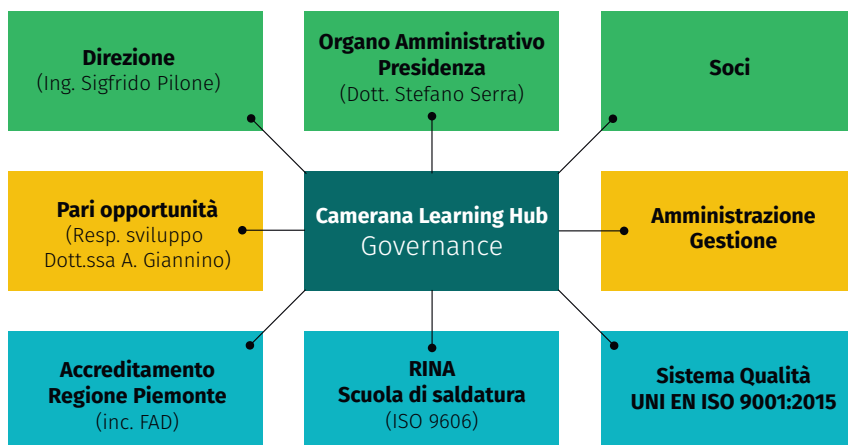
Direzione
(Ing. Sigfrido Pilone)

Organo Amministrativo
Presidenza
(Dott. Stefano Serra)

Soci

Pari opportunità
(Resp. sviluppo
Dott.ssa A. Giannino)

Camerana Learning Hub
Governance

Amministrazione
Gestione

Accreditamento
Regione Piemonte
(inc. FAD)

RINA
Scuola di saldatura
(ISO 9606)

Sistema Qualità
UNI EN ISO 9001:2015